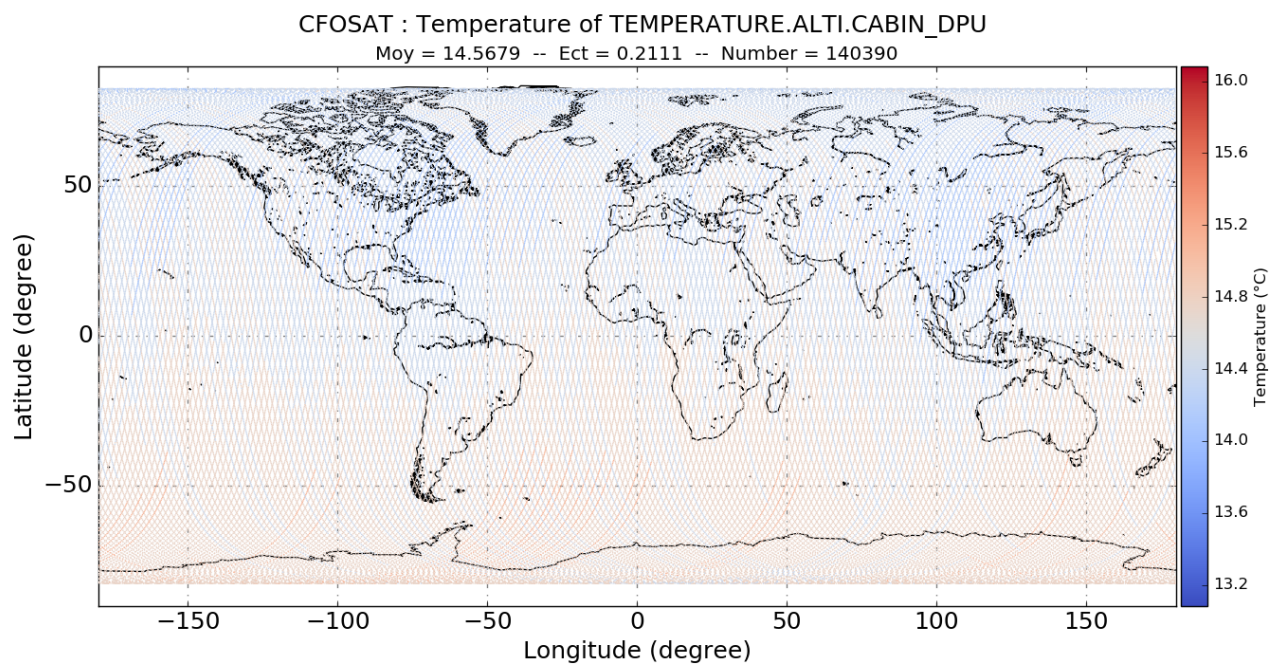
CFOSAT : Temperature of TEMPERATURE.ALTI.CABIN_DPU
Moy = 14.5679 -- Ect = 0.2111 -- Number = 140390

Latitude (degree)
50
0
−50

−150
−100
−50
0
50
100
150
Longitude (degree)

Temperature
16.0
15.6
15.2
14.8
14.4
14.0
13.6
13.2